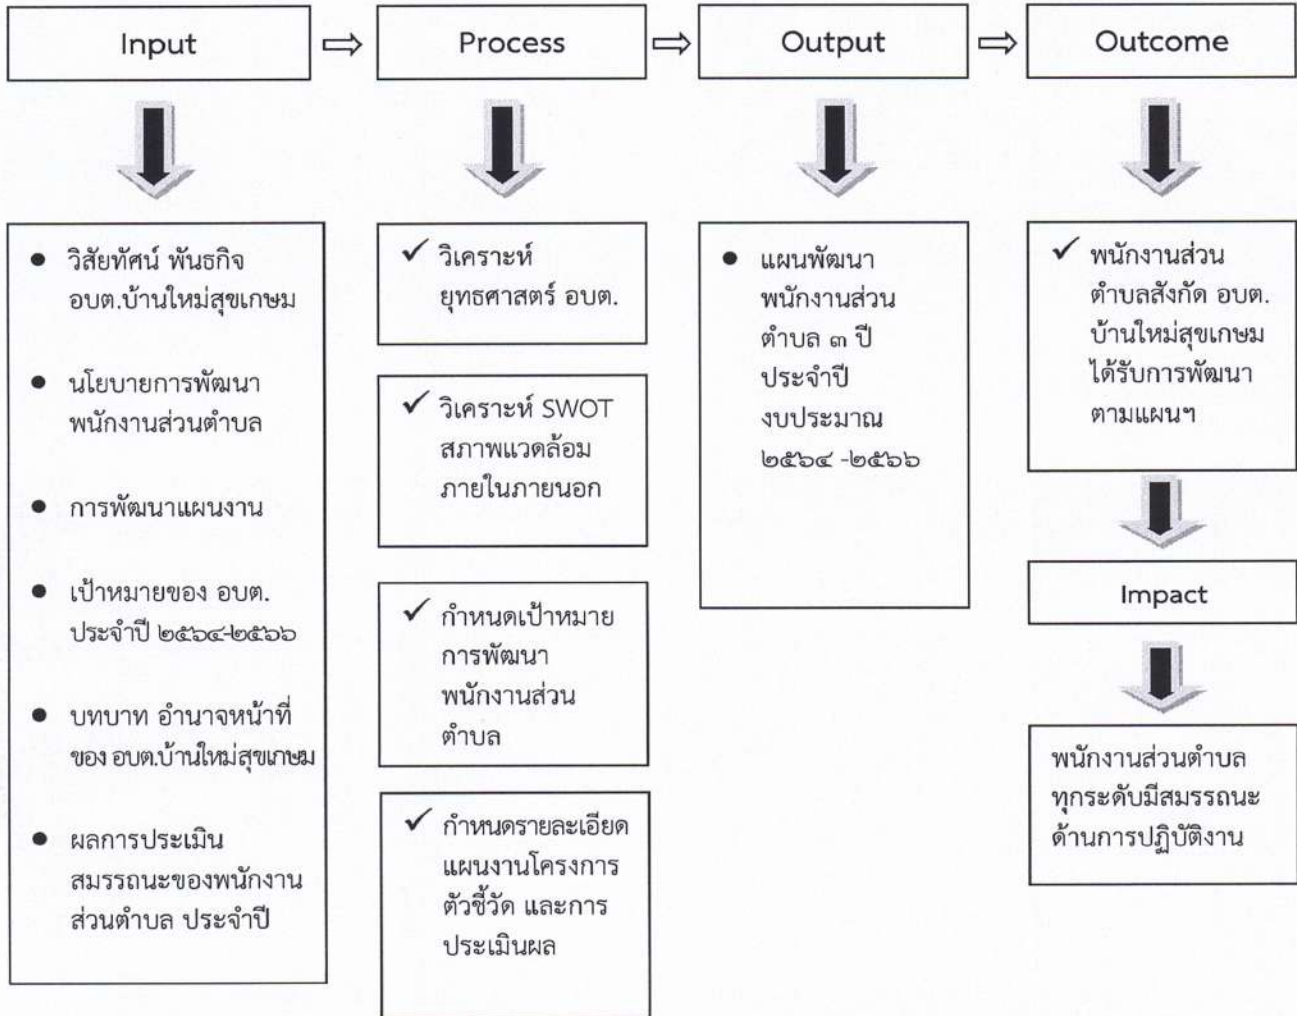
Input ⇨ Process ⇨ Output ⇨ Outcome

- วิสัยทัศน์ พันธกิจ อบต.บ้านใหม่สุขเกษม
- นโยบายการพัฒนาพนักงานส่วนตำบล
- การพัฒนาแผนงาน
- เป้าหมายของ อบต. ประจำปี ๒๕๖๔-๒๕๖๖
- บทบาท อำนาจหน้าที่ของ อบต.บ้านใหม่สุขเกษม
- ผลการประเมินสมรรถนะของพนักงานส่วนตำบล ประจำปี

✓ วิเคราะห์ยุทธศาสตร์ อบต.

✓ วิเคราะห์ SWOT สภาพแวดล้อมภายในภายนอก

✓ กำหนดเป้าหมายการพัฒนาพนักงานส่วนตำบล

✓ กำหนดรายละเอียดแผนงานโครงการ ตัวชี้วัด และการประเมินผล

- แผนพัฒนาพนักงานส่วนตำบล ๓ ปี ประจำปีงบประมาณ ๒๕๖๔ -๒๕๖๖

✓ พนักงานส่วนตำบลสังกัด อบต.บ้านใหม่สุขเกษม ได้รับการพัฒนาตามแผนฯ

Impact

พนักงานส่วนตำบลทุกระดับมีสมรรถนะด้านการปฏิบัติงาน